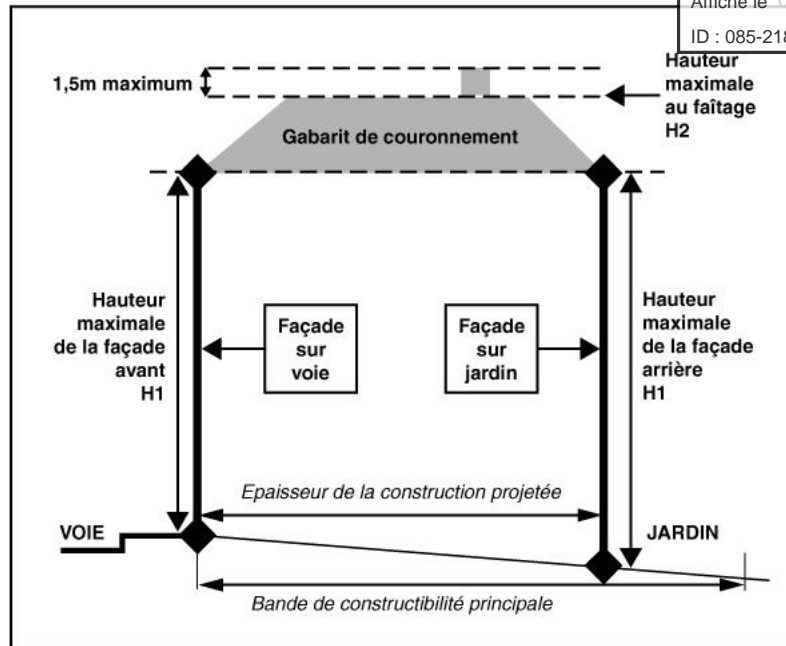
Affiché le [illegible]
ID : 085-21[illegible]

1,5m maximum

Hauteur maximale au faîtage H2

Gabarit de couronnement

Hauteur maximale de la façade avant H1

Façade sur voie

Façade sur jardin

Hauteur maximale de la façade arrière H1

Epaisseur de la construction projetée

VOIE

JARDIN

Bande de constructibilité principale